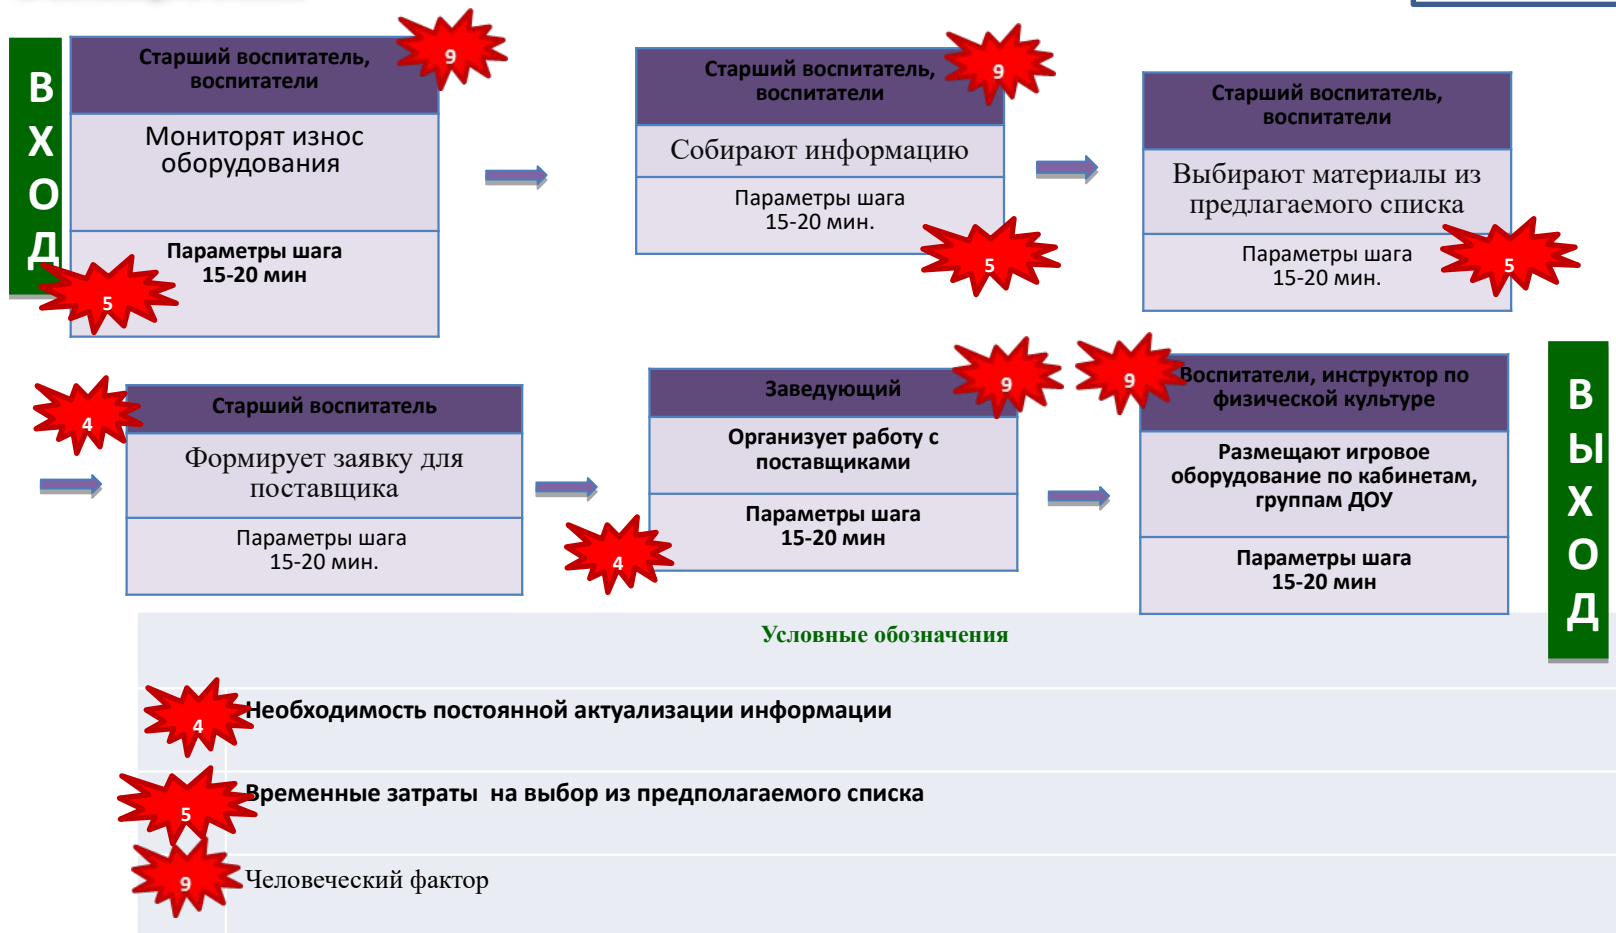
ВХОД

Старший воспитатель, воспитатели
Мониторят износ оборудования
Параметры шага 15-20 мин

9
5

Старший воспитатель, воспитатели
Собирают информацию
Параметры шага 15-20 мин.

9
5

Старший воспитатель, воспитатели
Выбирают материалы из предлагаемого списка
Параметры шага 15-20 мин.

5

4
Старший воспитатель
Формирует заявку для поставщика
Параметры шага 15-20 мин.

Заведующий
Организует работу с поставщиками
Параметры шага 15-20 мин

9
4

9
Воспитатели, инструктор по физической культуре
Размещают игровое оборудование по кабинетам, группам ДОУ
Параметры шага 15-20 мин

ВЫХОД

Условные обозначения

4 Необходимость постоянной актуализации информации

5 Временные затраты на выбор из предполагаемого списка

9 Человеческий фактор